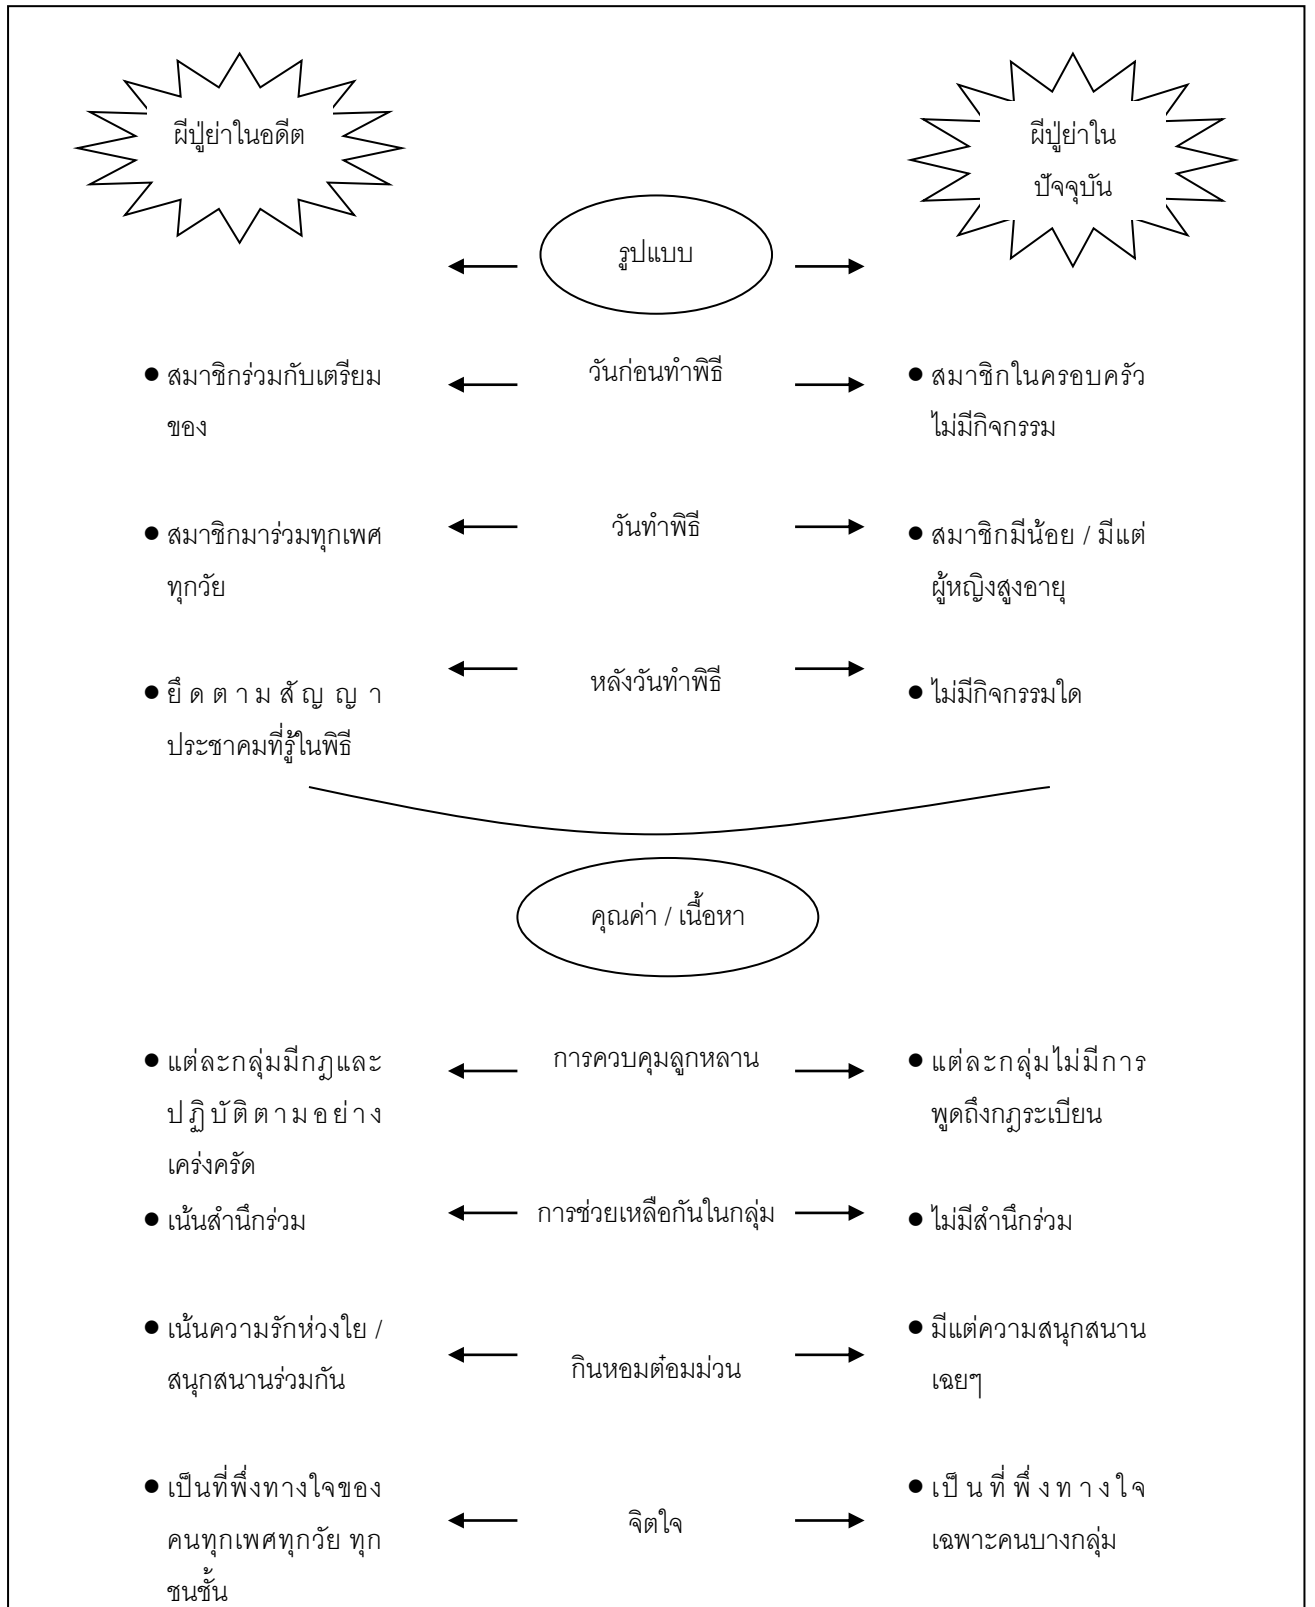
ผีปู่ย่าในอดีต

ผีปู่ย่าใน ปัจจุบัน

รูปแบบ

วันก่อนทำพิธี

● สมาชิกร่วมกับเตรียมของ

● สมาชิกในครอบครัวไม่มีกิจกรรม

วันทำพิธี

● สมาชิกมาร่วมทุกเพศทุกวัย

● สมาชิกมีน้อย / มีแต่ผู้หญิงสูงอายุ

หลังวันทำพิธี

● ยึดตามสัญญาประชาคมที่รู้ในพิธี

● ไม่มีกิจกรรมใด

คุณค่า / เนื้อหา

การควบคุมลูกหลาน

● แต่ละกลุ่มมีกฎและปฏิบัติตามอย่างเคร่งครัด

● แต่ละกลุ่มไม่มีการพูดถึงกฎระเบียน

การช่วยเหลือกันในกลุ่ม

● เน้นสำนึกร่วม

● ไม่มีสำนึกร่วม

กินหอมต๋อมม่วน

● เน้นความรักห่วงใย / สนุกสนานร่วมกัน

● มีแต่ความสนุกสนานเฉยๆ

จิตใจ

● เป็นที่พึ่งทางใจของคนทุกเพศทุกวัย ทุกชนชั้น

● เป็นที่พึ่งทางใจเฉพาะคนบางกลุ่ม